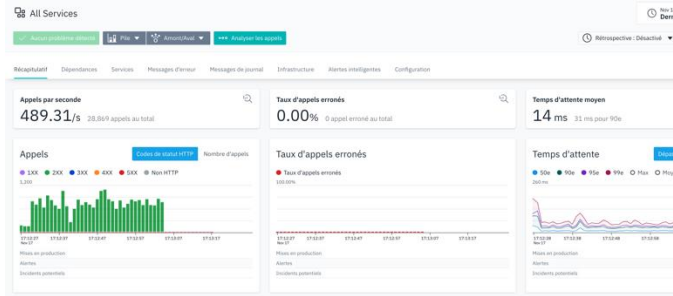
All Services

Nov 1 Derr

Aucun problème détecté
Pile ▾
Amont/Aval ▾
Analyser les appels

Rétrospective : Désactivé ▾

Récapitulatif
Dépendances
Services
Messages d'erreur
Messages de journal
Infrastructure
Alertes intelligentes
Configuration

Appels par seconde
489.31/s 28,869 appels au total

Taux d'appels erronés
0.00% 0 appel erroné au total

Temps d'attente moyen
14 ms 31 ms pour 90e

Appels
Codes de statut HTTP
Nombre d'appels
1XX 2XX 3XX 4XX 5XX Non HTTP
1,200
17:12:27 Nov 17
17:12:37
17:12:47
17:12:57
17:13:07
17:13:17
Mises en production
Alertes
Incidents potentiels

Taux d'appels erronés
Taux d'appels erronés
100.00%
17:12:27 Nov 17
17:12:37
17:12:47
17:12:57
17:13:07
17:13:17
17:13:27
Mises en production
Alertes
Incidents potentiels

Temps d'attente
Dépe
50e 90e 95e 99e Max Moy
260 ms
17:12:28 Nov 17
17:12:38
17:12:48
17:12:58
Mises en production
Alertes
Incidents potentiels